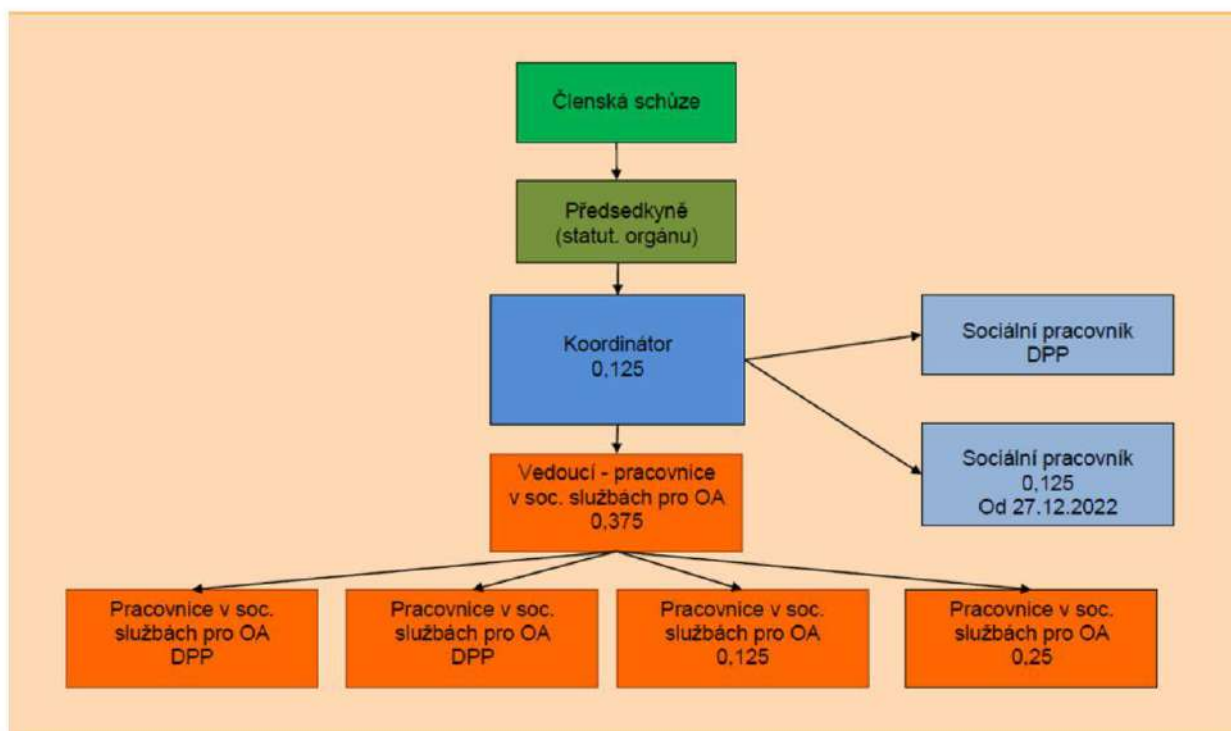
Členská schůze

Předsedkyně
(statut. orgánu)

Koordinátor
0,125

Sociální pracovník
DPP

Sociální pracovník
0,125
Od 27.12.2022

Vedoucí - pracovnice
v soc. službách pro OA
0,375

Pracovnice v soc.
službách pro OA
DPP

Pracovnice v soc.
službách pro OA
DPP

Pracovnice v soc.
službách pro OA
0,125

Pracovnice v soc.
službách pro OA
0,25